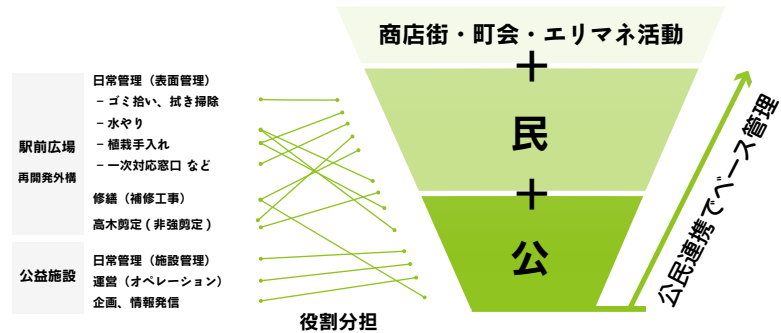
商店街・町会・エリマネ活動

＋

民

＋

公

公民連携でベース管理

駅前広場
再開発外構

日常管理（表面管理）
－ゴミ拾い、拭き掃除
－水やり
－植栽手入れ
－一次対応窓口 など

修繕（補修工事）

高木剪定（非強剪定）

公益施設

日常管理（施設管理）
運営（オペレーション）
企画、情報発信

役割分担